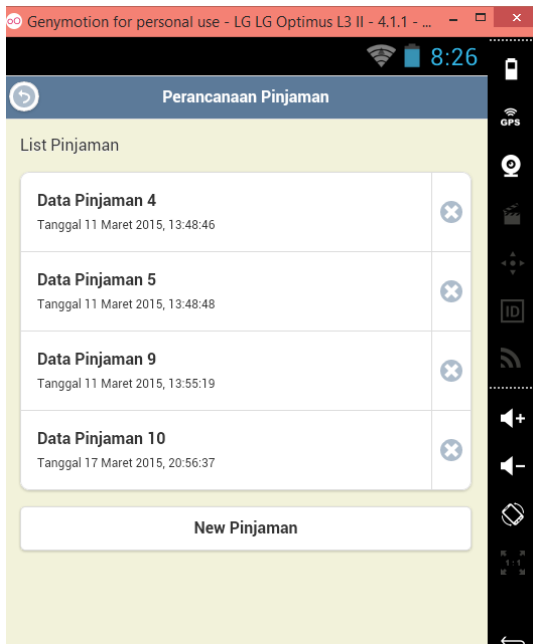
Genymotion for personal use - LG LG Optimus L3 II - 4.1.1 - ...

8:26

Perancanaan Pinjaman

List Pinjaman

Data Pinjaman 4
Tanggal 11 Maret 2015, 13:48:46

Data Pinjaman 5
Tanggal 11 Maret 2015, 13:48:48

Data Pinjaman 9
Tanggal 11 Maret 2015, 13:55:19

Data Pinjaman 10
Tanggal 17 Maret 2015, 20:56:37

New Pinjaman

GPS
ID
1:1